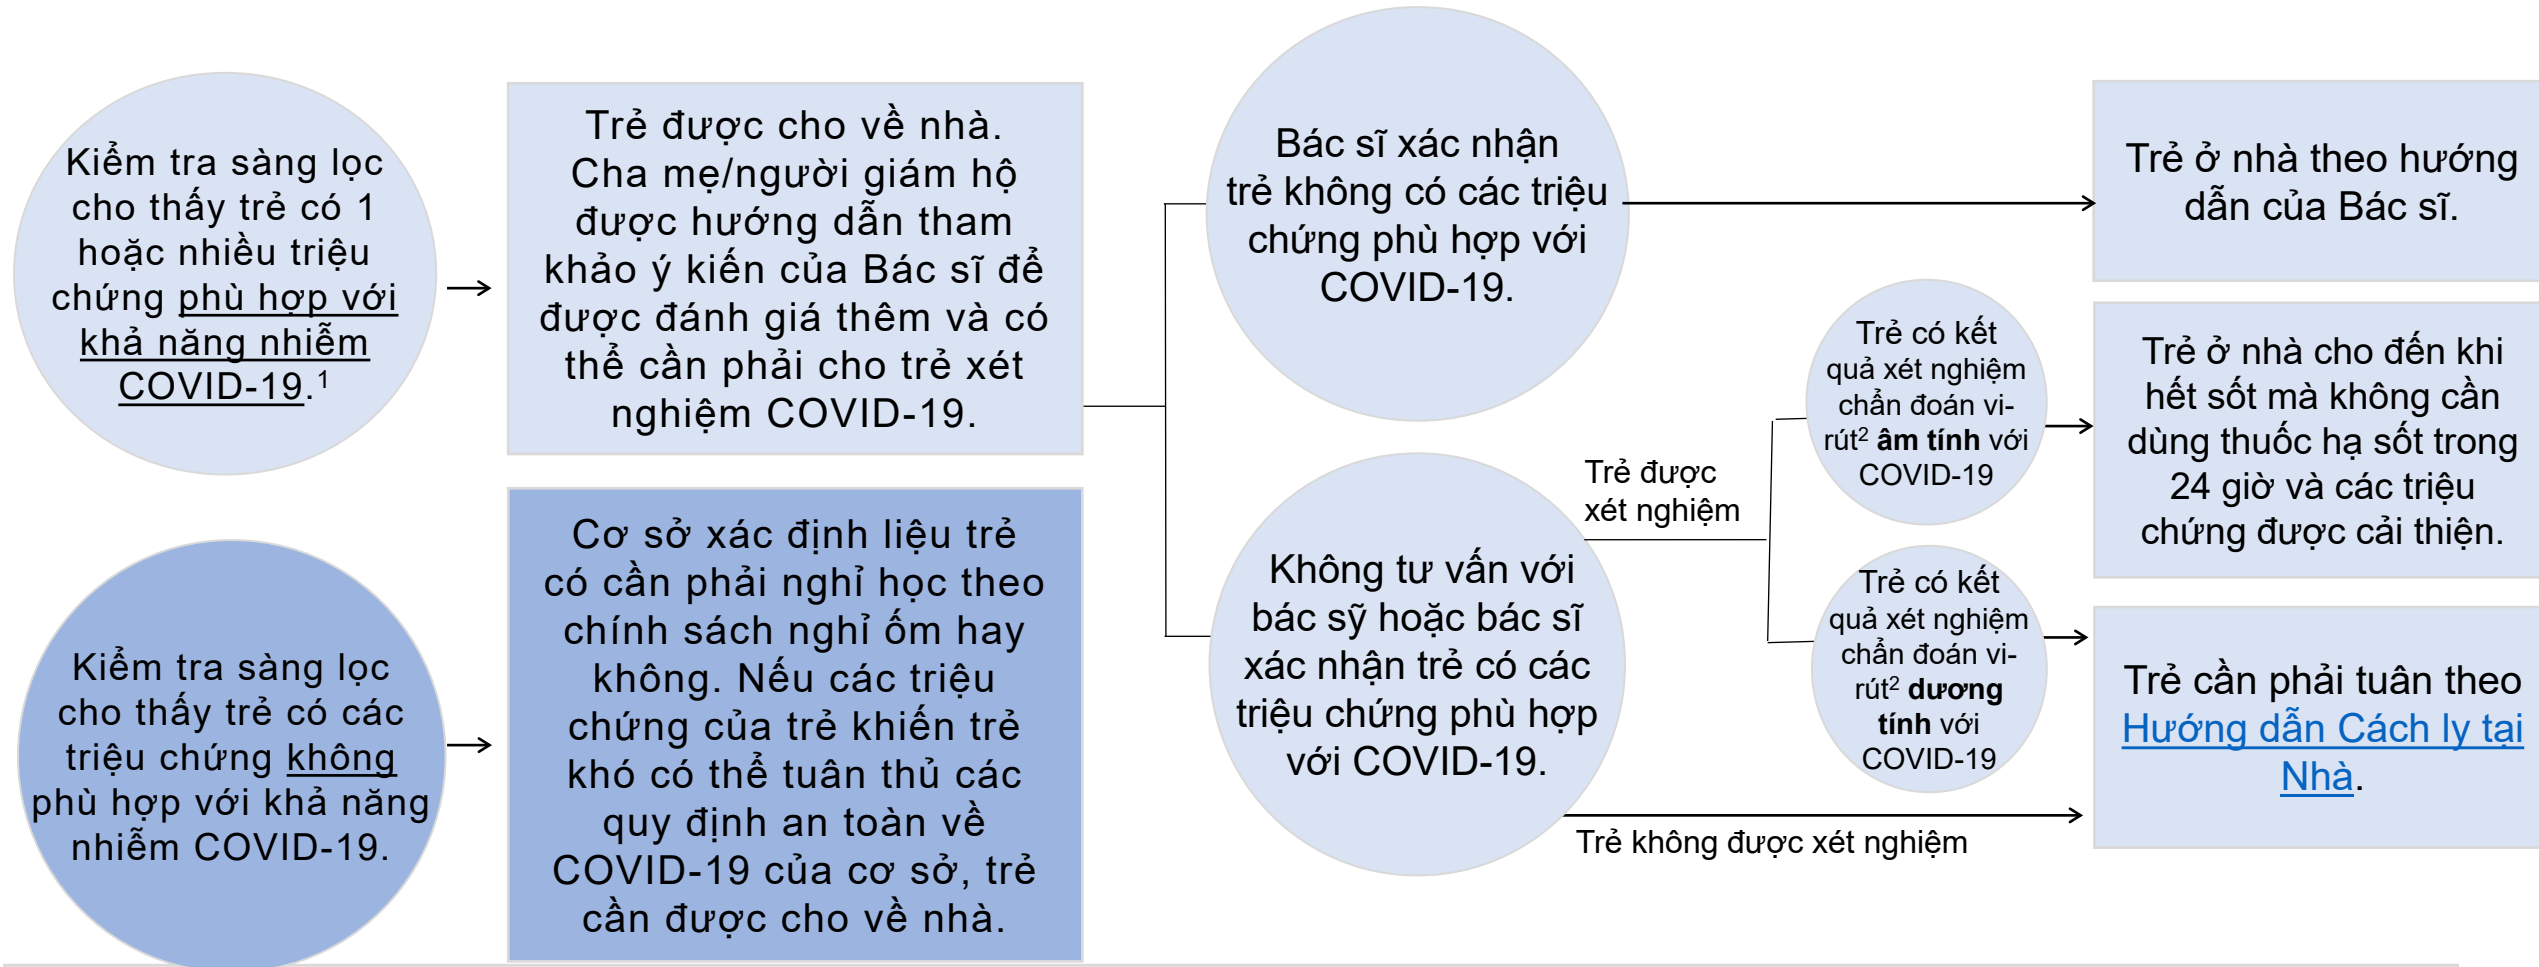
Kiểm tra sàng lọc cho thấy trẻ có 1 hoặc nhiều triệu chứng phù hợp với khả năng nhiễm COVID-19.$^1$

Trẻ được cho về nhà. Cha mẹ/người giám hộ được hướng dẫn tham khảo ý kiến của Bác sĩ để được đánh giá thêm và có thể cần phải cho trẻ xét nghiệm COVID-19.

Bác sĩ xác nhận trẻ không có các triệu chứng phù hợp với COVID-19.

Trẻ ở nhà theo hướng dẫn của Bác sĩ.

Không tư vấn với bác sỹ hoặc bác sĩ xác nhận trẻ có các triệu chứng phù hợp với COVID-19.

Trẻ được xét nghiệm

Trẻ có kết quả xét nghiệm chẩn đoán vi-rút$^2$ âm tính với COVID-19

Trẻ ở nhà cho đến khi hết sốt mà không cần dùng thuốc hạ sốt trong 24 giờ và các triệu chứng được cải thiện.

Trẻ có kết quả xét nghiệm chẩn đoán vi-rút$^2$ dương tính với COVID-19

Trẻ cần phải tuân theo Hướng dẫn Cách ly tại Nhà.

Trẻ không được xét nghiệm

Kiểm tra sàng lọc cho thấy trẻ có các triệu chứng không phù hợp với khả năng nhiễm COVID-19.

Cơ sở xác định liệu trẻ có cần phải nghỉ học theo chính sách nghỉ ốm hay không. Nếu các triệu chứng của trẻ khiến trẻ khó có thể tuân thủ các quy định an toàn về COVID-19 của cơ sở, trẻ cần được cho về nhà.